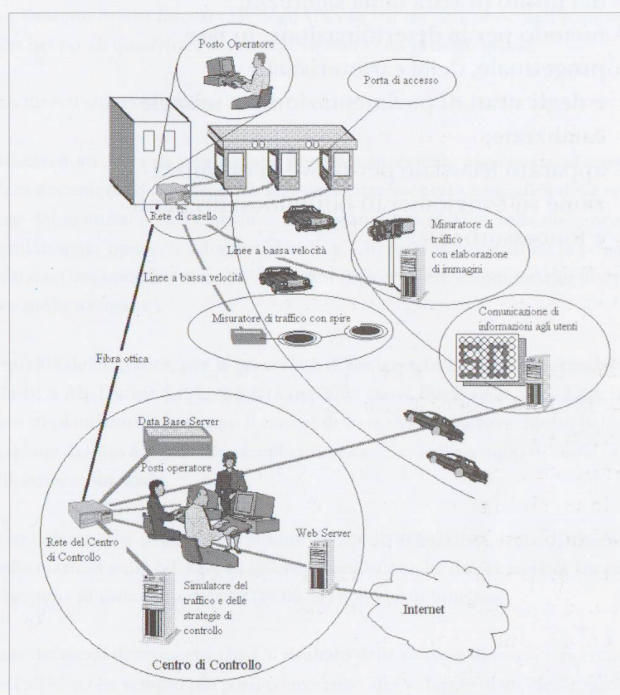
Posto Operatore

Porta di accesso

Rete di casello

Misuratore di traffico con elaborazione di immagini

Linee a bassa velocità

Linee a bassa velocità

Misuratore di traffico con spire

Comunicazione di informazioni agli utenti

50

Fibra ottica

Data Base Server

Posti operatore

Rete del Centro di Controllo

Web Server

Simulatore del traffico e delle strategie di controllo

Internet

Centro di Controllo